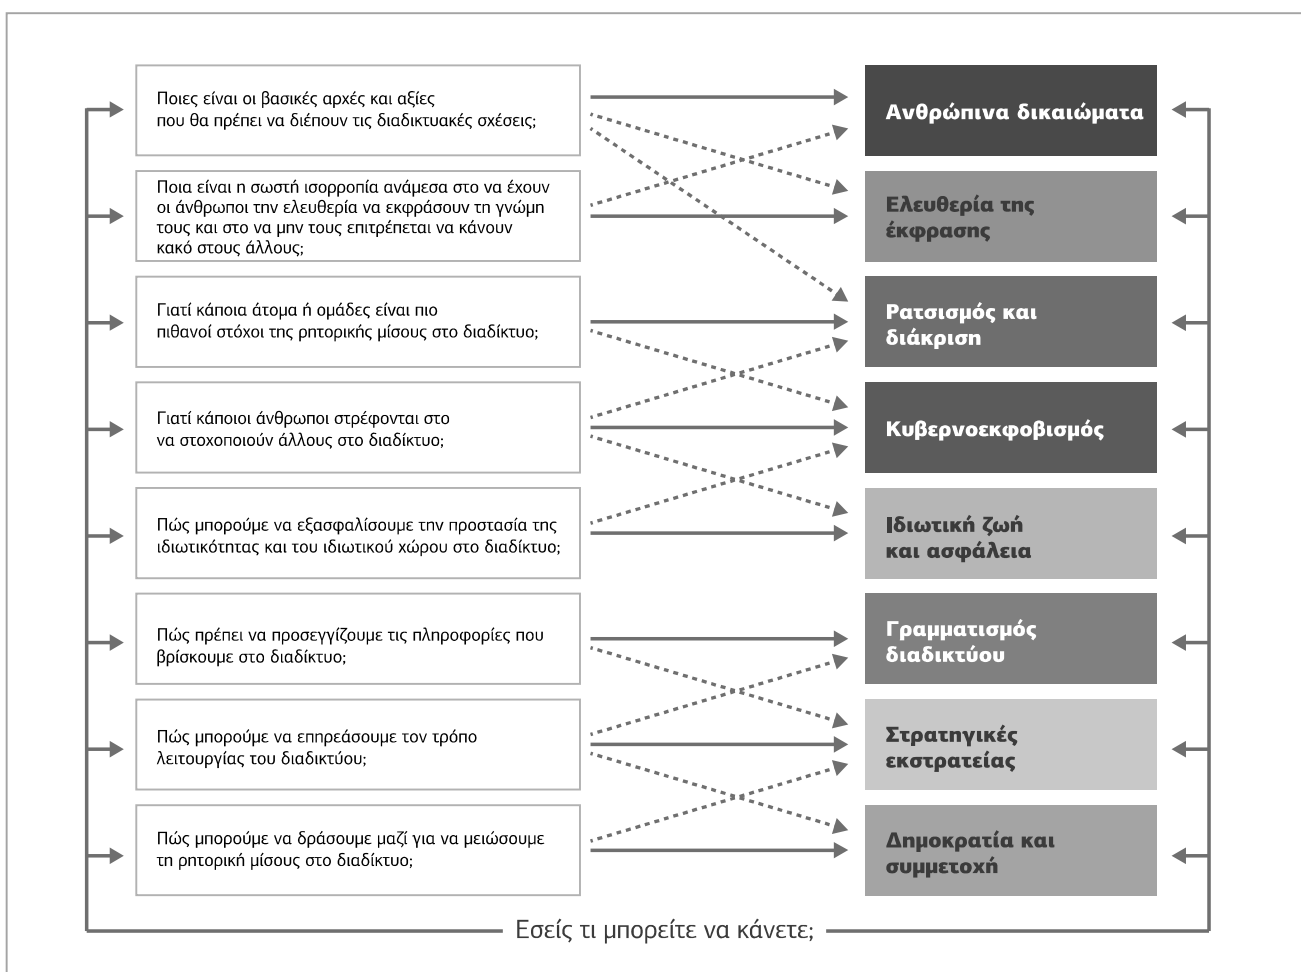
Ποιες είναι οι βασικές αρχές και αξίες που θα πρέπει να διέπουν τις διαδικτυακές σχέσεις;

Ποια είναι η σωστή ισορροπία ανάμεσα στο να έχουν οι άνθρωποι την ελευθερία να εκφράσουν τη γνώμη τους και στο να μην τους επιτρέπεται να κάνουν κακό στους άλλους;

Γιατί κάποια άτομα ή ομάδες είναι πιο πιθανοί στόχοι της ρητορικής μίσους στο διαδίκτυο;

Γιατί κάποιοι άνθρωποι στρέφονται στο να στοχοποιούν άλλους στο διαδίκτυο;

Πώς μπορούμε να εξασφαλίσουμε την προστασία της ιδιωτικότητας και του ιδιωτικού χώρου στο διαδίκτυο;

Πώς πρέπει να προσεγγίζουμε τις πληροφορίες που βρίσκουμε στο διαδίκτυο;

Πώς μπορούμε να επηρεάσουμε τον τρόπο λειτουργίας του διαδικτύου;

Πώς μπορούμε να δράσουμε μαζί για να μειώσουμε τη ρητορική μίσους στο διαδίκτυο;

Ανθρώπινα δικαιώματα

Ελευθερία της έκφρασης

Ρατσισμός και διάκριση

Κυβερνοεκφοβισμός

Ιδιωτική ζωή και ασφάλεια

Γραμματισμός διαδικτύου

Στρατηγικές εκστρατείας

Δημοκρατία και συμμετοχή

Εσείς τι μπορείτε να κάνετε;